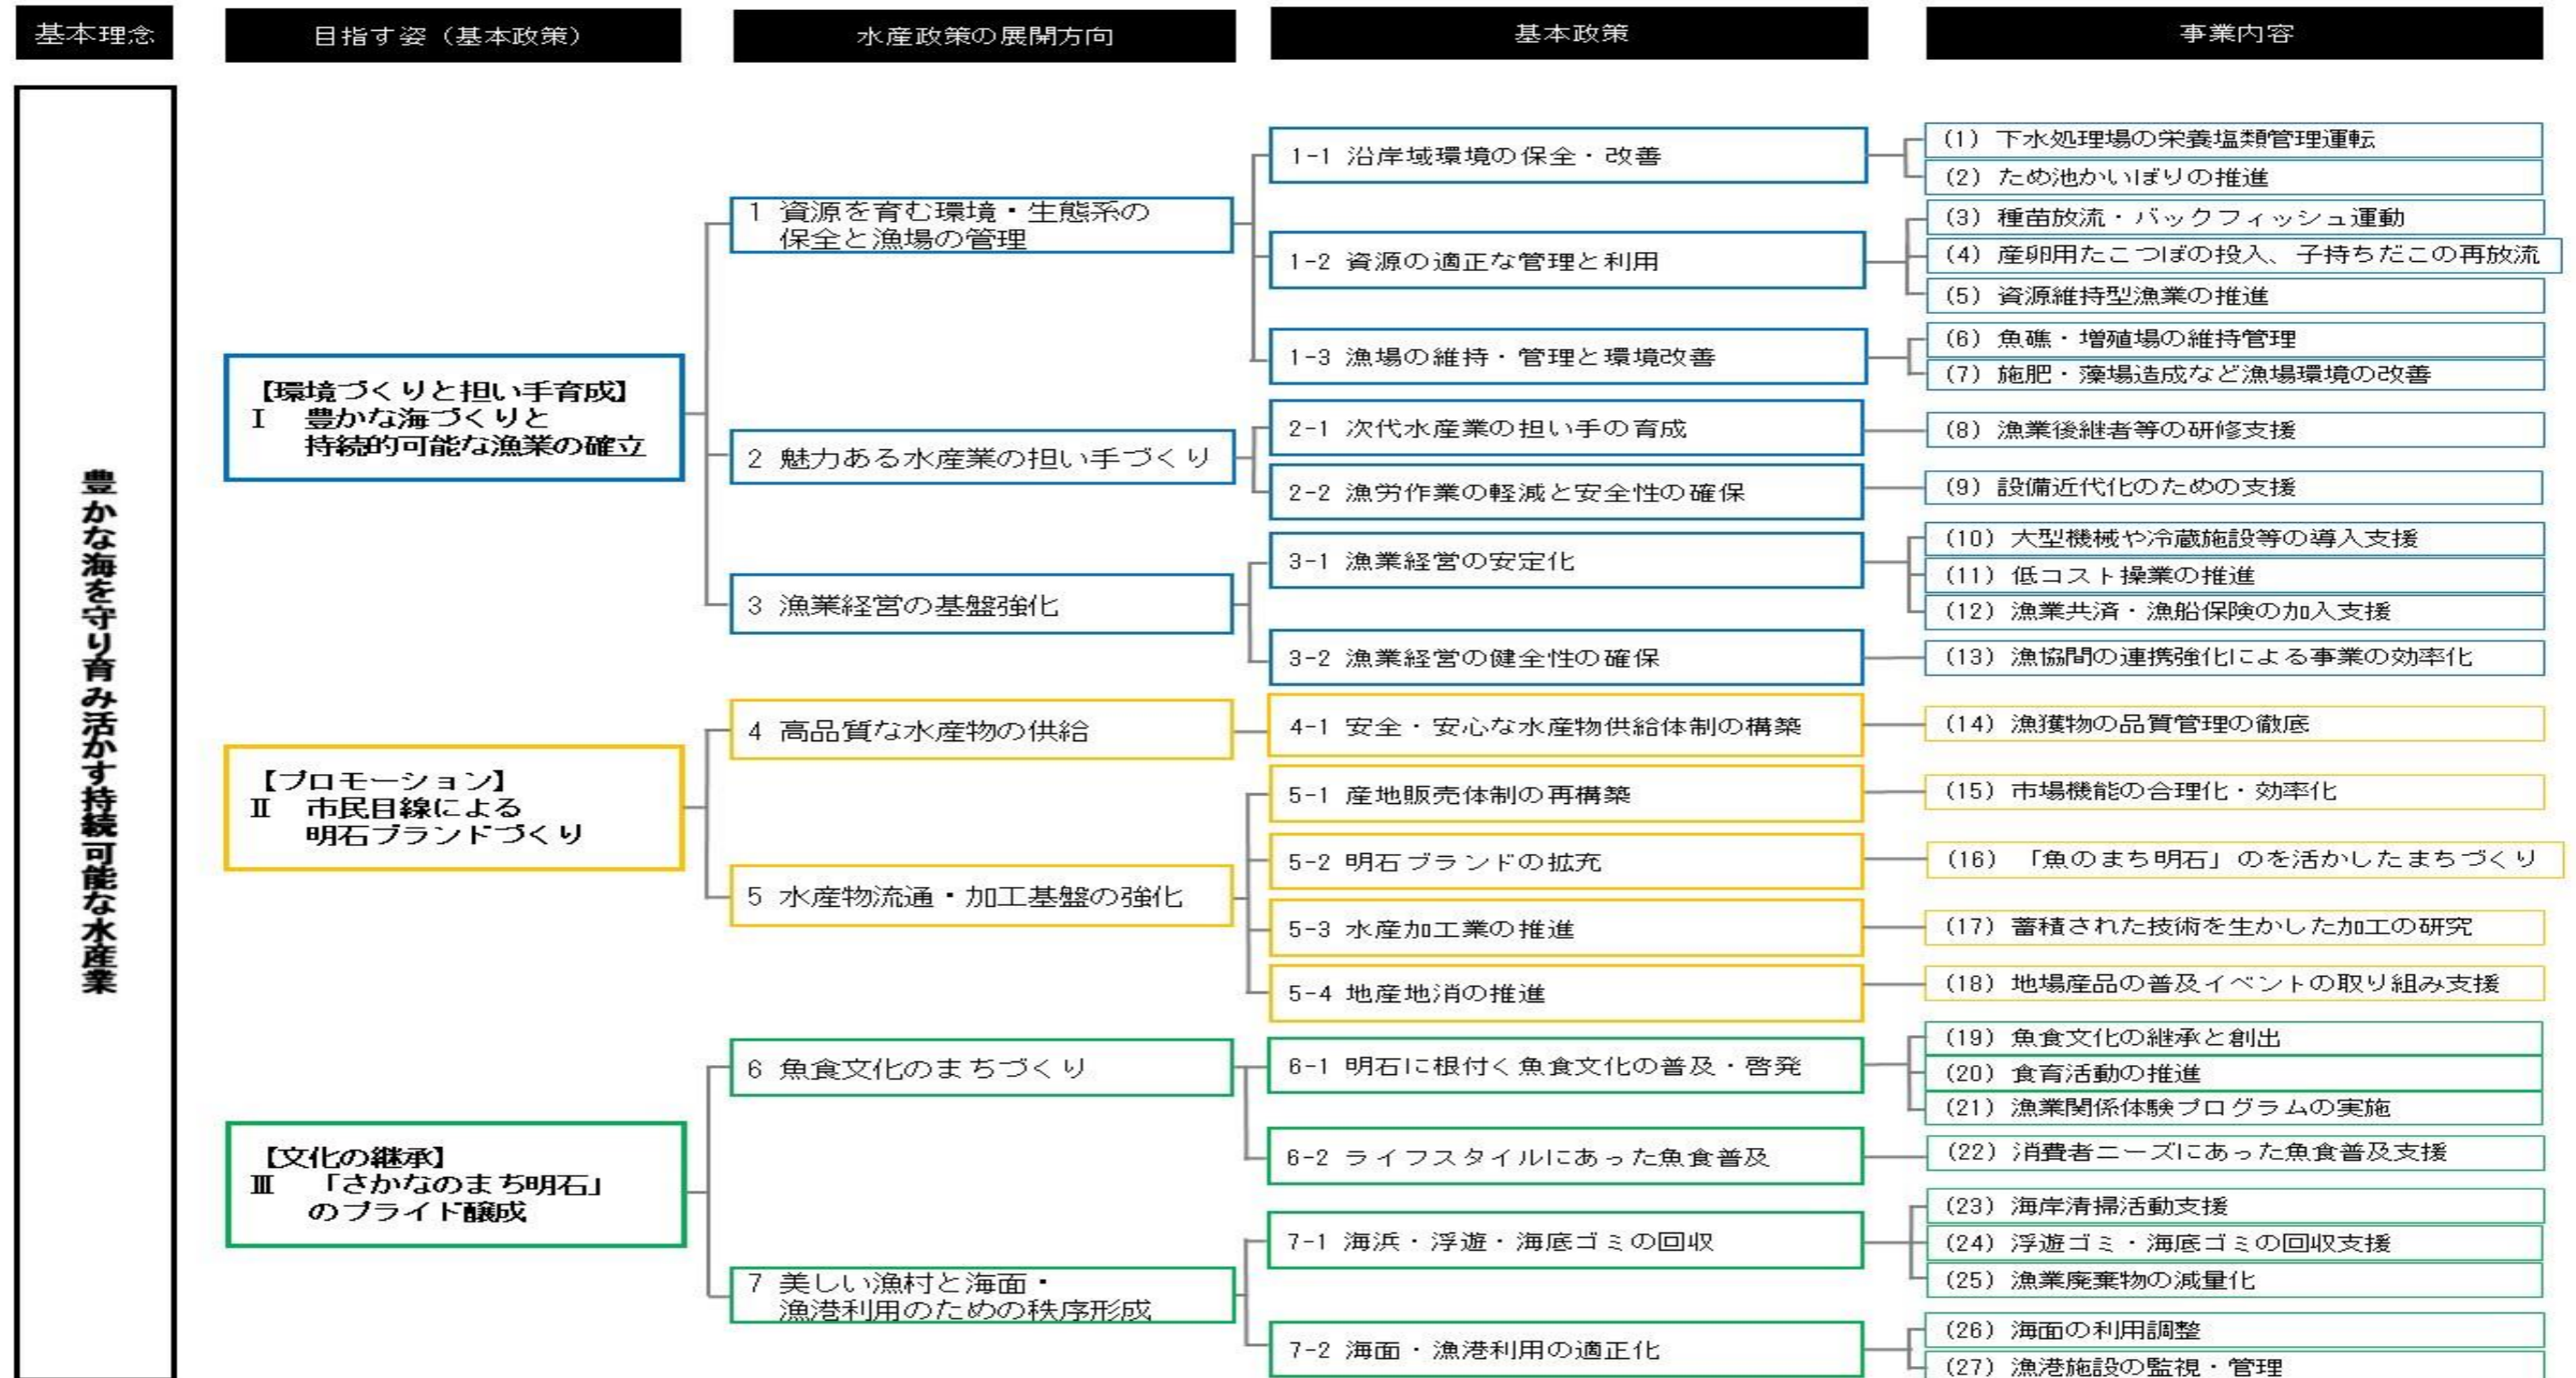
基本理念

目指す姿（基本政策）

水産政策の展開方向

基本政策

事業内容

豊かな海を守り育み活かす持続可能な水産業

【環境づくりと担い手育成】
Ⅰ　豊かな海づくりと持続的可能な漁業の確立

1　資源を育む環境・生態系の保全と漁場の管理

1-1　沿岸域環境の保全・改善

(1)　下水処理場の栄養塩類管理運転

(2)　ため池かいぼりの推進

1-2　資源の適正な管理と利用

(3)　種苗放流・バックフィッシュ運動

(4)　産卵用たこつぼの投入、子持ちだこの再放流

(5)　資源維持型漁業の推進

1-3　漁場の維持・管理と環境改善

(6)　魚礁・増殖場の維持管理

(7)　施肥・藻場造成など漁場環境の改善

2　魅力ある水産業の担い手づくり

2-1　次代水産業の担い手の育成

(8)　漁業後継者等の研修支援

2-2　漁労作業の軽減と安全性の確保

(9)　設備近代化のための支援

3　漁業経営の基盤強化

3-1　漁業経営の安定化

(10)　大型機械や冷蔵施設等の導入支援

(11)　低コスト操業の推進

(12)　漁業共済・漁船保険の加入支援

3-2　漁業経営の健全性の確保

(13)　漁協間の連携強化による事業の効率化

【プロモーション】
Ⅱ　市民目線による明石ブランドづくり

4　高品質な水産物の供給

4-1　安全・安心な水産物供給体制の構築

(14)　漁獲物の品質管理の徹底

5　水産物流通・加工基盤の強化

5-1　産地販売体制の再構築

(15)　市場機能の合理化・効率化

5-2　明石ブランドの拡充

(16)　「魚のまち明石」のを活かしたまちづくり

5-3　水産加工業の推進

(17)　蓄積された技術を生かした加工の研究

5-4　地産地消の推進

(18)　地場産品の普及イベントの取り組み支援

【文化の継承】
Ⅲ　「さかなのまち明石」のプライド醸成

6　魚食文化のまちづくり

6-1　明石に根付く魚食文化の普及・啓発

(19)　魚食文化の継承と創出

(20)　食育活動の推進

(21)　漁業関係体験プログラムの実施

6-2　ライフスタイルにあった魚食普及

(22)　消費者ニーズにあった魚食普及支援

7　美しい漁村と海面・漁港利用のための秩序形成

7-1　海浜・浮遊・海底ゴミの回収

(23)　海岸清掃活動支援

(24)　浮遊ゴミ・海底ゴミの回収支援

(25)　漁業廃棄物の減量化

7-2　海面・漁港利用の適正化

(26)　海面の利用調整

(27)　漁港施設の監視・管理